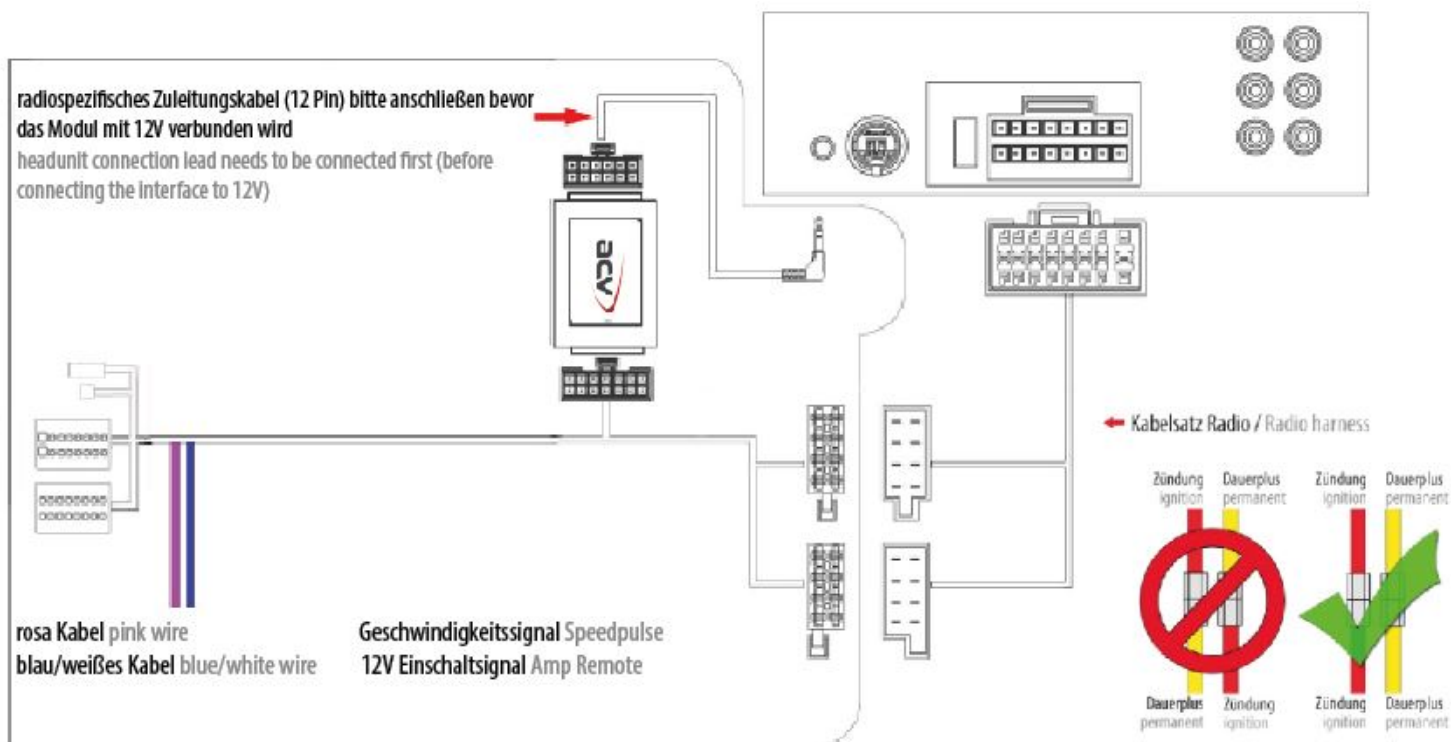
radiospezifisches Zuleitungskabel (12 Pin) bitte anschließen bevor das Modul mit 12V verbunden wird
headunit connection lead needs to be connected first (before connecting the interface to 12V)

acv

Kabelsatz Radio / Radio harness

Zündung ignition
Dauerplus permanent
Zündung ignition
Dauerplus permanent

Dauerplus permanent
Zündung ignition
Zündung ignition
Dauerplus permanent

rosa Kabel pink wire
blau/weißes Kabel blue/white wire

Geschwindigkeitssignal Speedpulse
12V Einschaltsignal Amp Remote